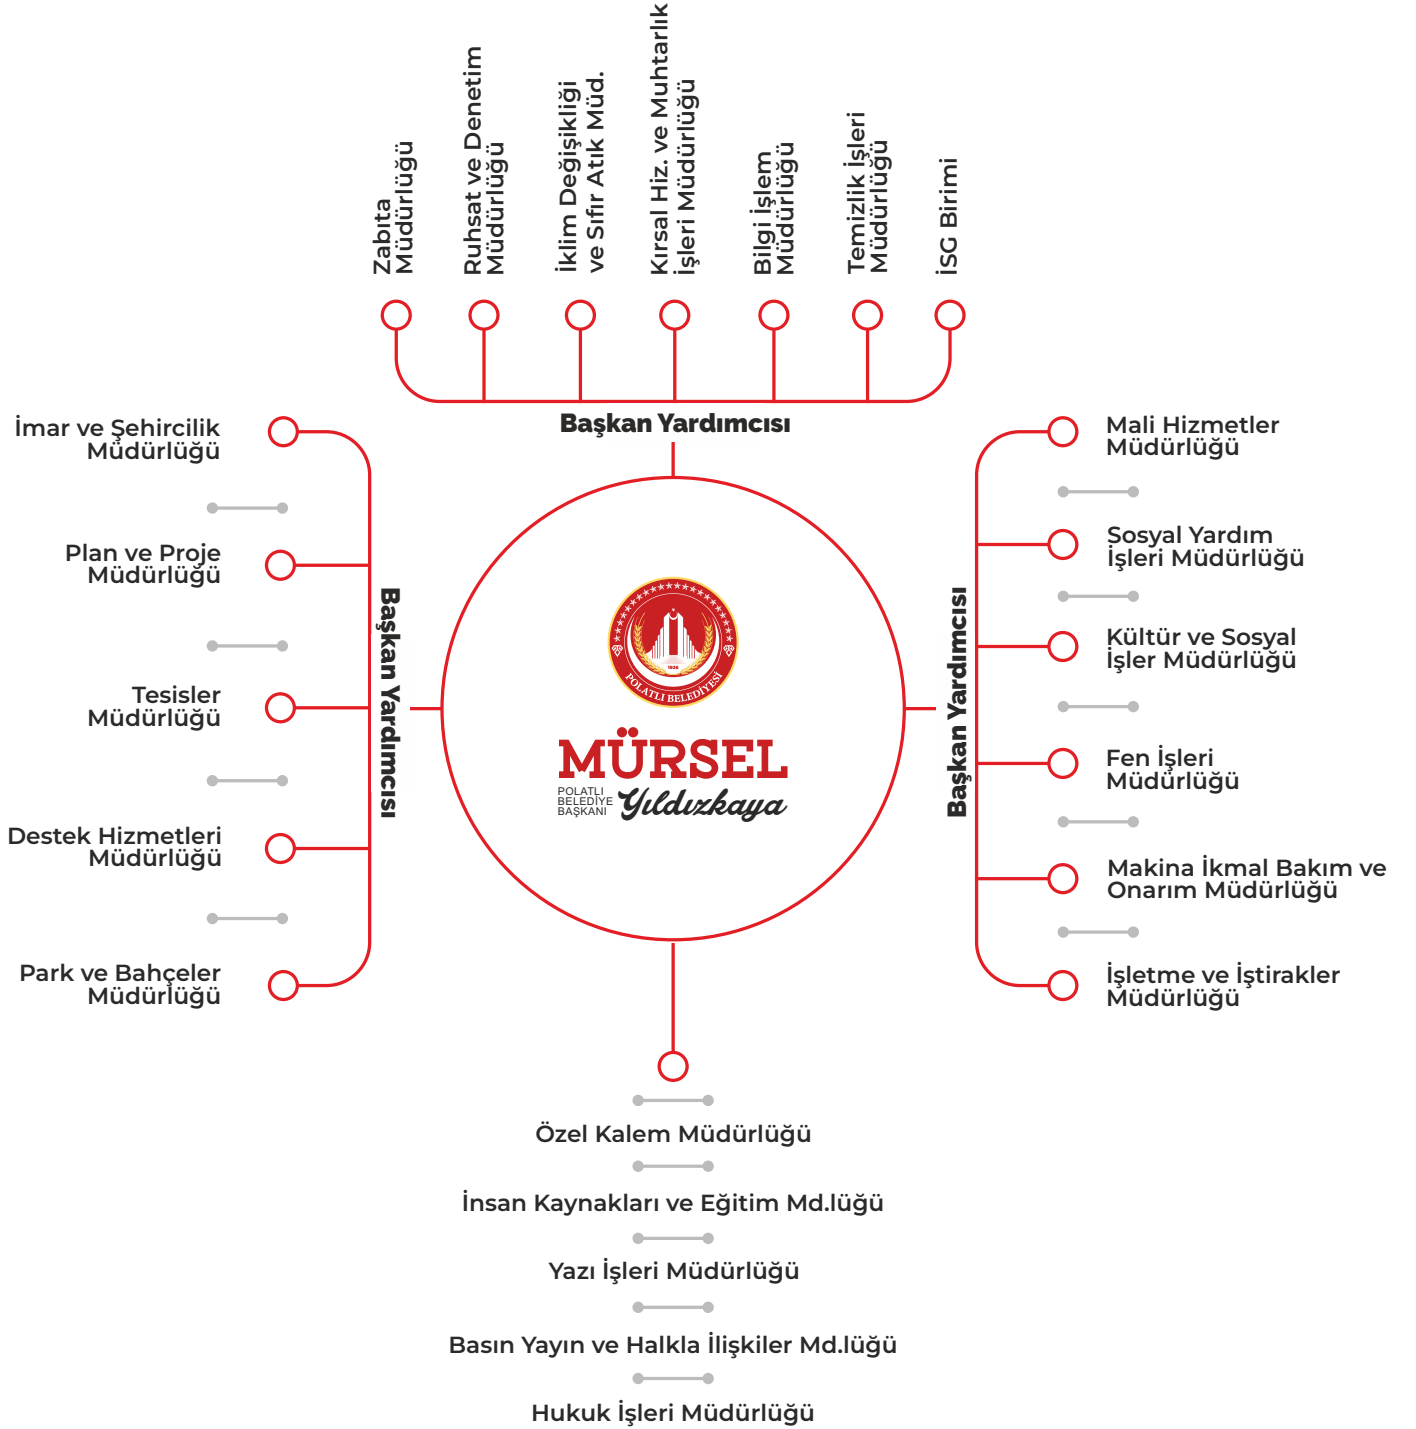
Zabıta Müdürlüğü

Ruhsat ve Denetim Müdürlüğü

İklim Değişikliği ve Sıfır Atık Müd.

Kırsal Hiz. ve Muhtarlık İşleri Müdürlüğü

Bilgi İşlem Müdürlüğü

Temizlik İşleri Müdürlüğü

İSG Birimi

Başkan Yardımcısı

İmar ve Şehircilik Müdürlüğü

Plan ve Proje Müdürlüğü

Tesisler Müdürlüğü

Destek Hizmetleri Müdürlüğü

Park ve Bahçeler Müdürlüğü

Başkan Yardımcısı

1926
POLATLI BELEDİYESİ

MÜRSEL
POLATLI BELEDİYE BAŞKANI Yıldızkaya

Başkan Yardımcısı

Mali Hizmetler Müdürlüğü

Sosyal Yardım İşleri Müdürlüğü

Kültür ve Sosyal İşler Müdürlüğü

Fen İşleri Müdürlüğü

Makina İkmal Bakım ve Onarım Müdürlüğü

İşletme ve İştirakler Müdürlüğü

Özel Kalem Müdürlüğü

İnsan Kaynakları ve Eğitim Md.lüğü

Yazı İşleri Müdürlüğü

Basın Yayın ve Halkla İlişkiler Md.lüğü

Hukuk İşleri Müdürlüğü